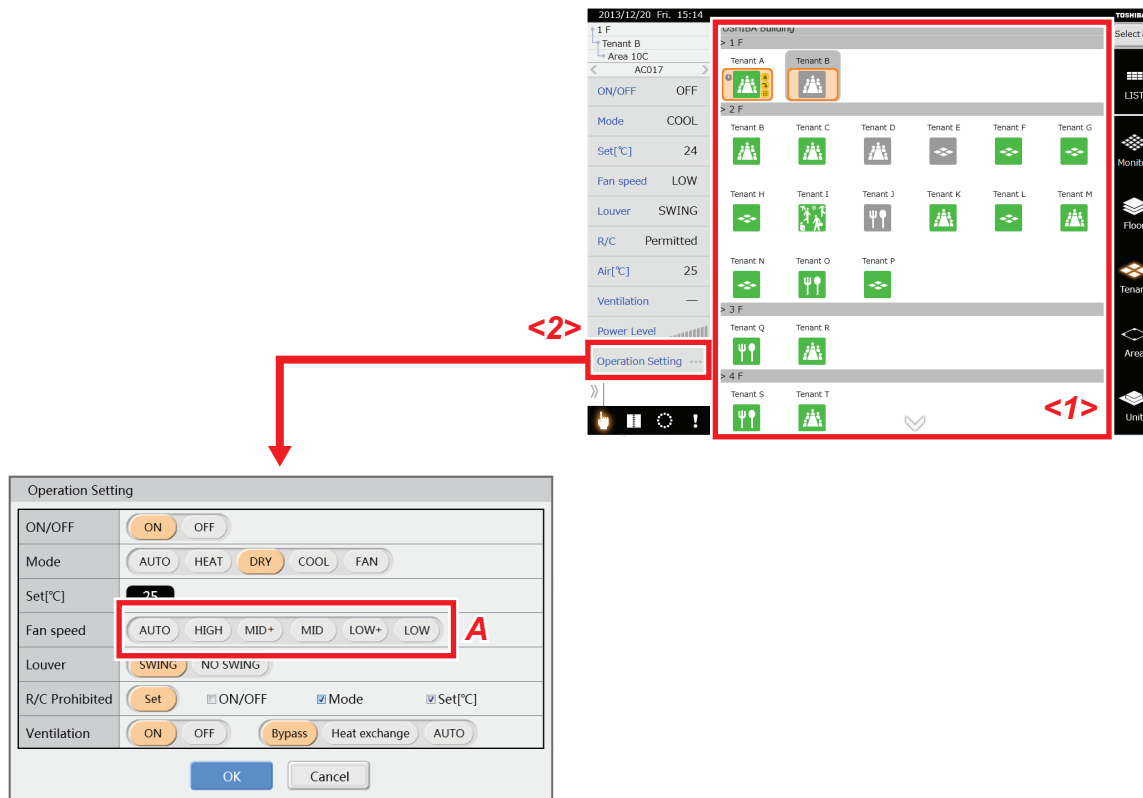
2013/12/20 Fri. 15:14

TOSHIBA

1 F
Tenant B
Area 10C
AC017

| ON/OFF | OFF |
|---|---|
| Mode | COOL |
| Set[℃] | 24 |
| Fan speed | LOW |
| Louver | SWING |
| R/C | Permitted |
| Air[℃] | 25 |
| Ventilation | — |
| Power Level | |
| Operation Setting | ··· |

<2>

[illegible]OSHIBA Building
> 1 F
Tenant A
Tenant B
> 2 F
Tenant B
Tenant C
Tenant D
Tenant E
Tenant F
Tenant G
Tenant H
Tenant I
Tenant J
Tenant K
Tenant L
Tenant M
Tenant N
Tenant O
Tenant P
> 3 F
Tenant Q
Tenant R
> 4 F
Tenant S
Tenant T

<1>

Select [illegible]
LIST
Monit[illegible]
Floor
Tenan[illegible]
Area
Unit

Operation Setting

| ON/OFF | ON OFF |
|---|---|
| Mode | AUTO HEAT DRY COOL FAN |
| Set[℃] | 25 |
| Fan speed | AUTO HIGH MID+ MID LOW+ LOW |
| Louver | SWING NO SWING |
| R/C Prohibited | Set ON/OFF Mode Set[℃] |
| Ventilation | ON OFF Bypass Heat exchange AUTO |

A

OK
Cancel